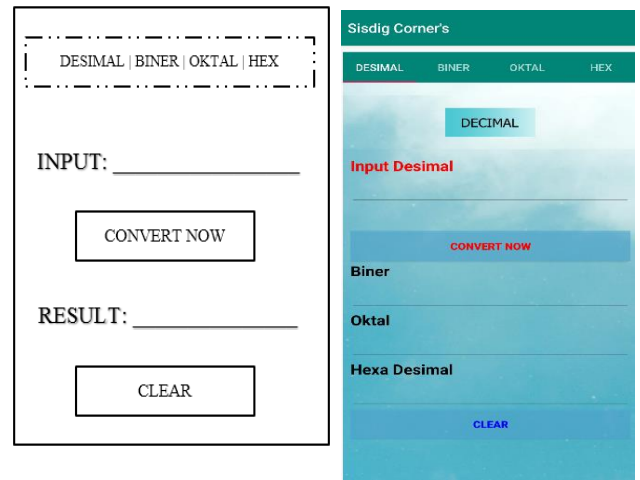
DESIMAL | BINER | OKTAL | HEX

INPUT: ______________

CONVERT NOW

RESULT: ______________

CLEAR

Sisdig Corner's

DESIMAL BINER OKTAL HEX

DECIMAL

Input Desimal

CONVERT NOW

Biner

Oktal

Hexa Desimal

CLEAR